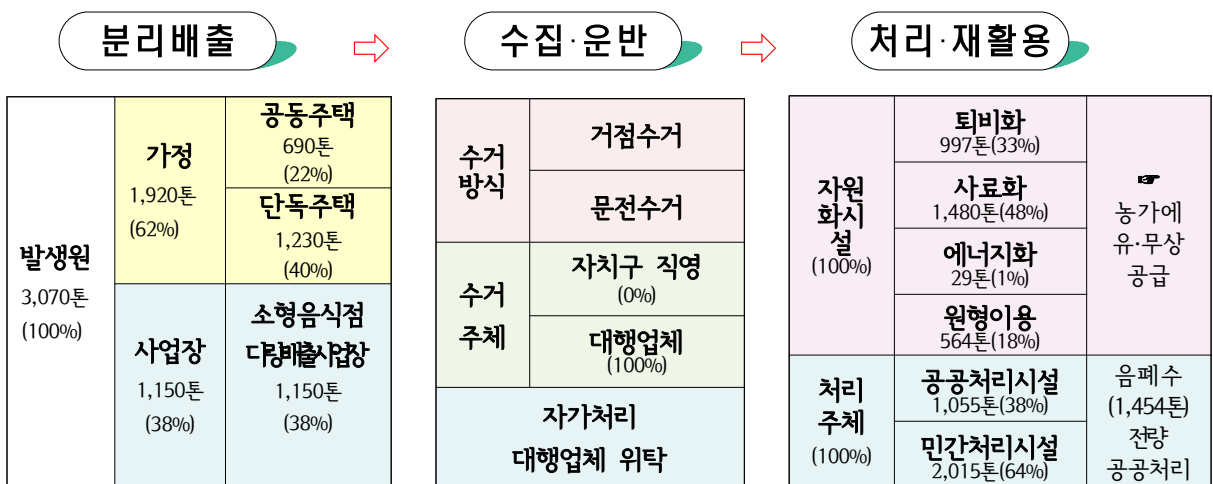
분리배출 ⇨ 수집·운반 ⇨ 처리·재활용

| 발생원 3,070톤 (100%) | 가정 1,920톤 (62%) | 공동주택 690톤 (22%) |
|---|---|---|
| | | 단독주택 1,230톤 (40%) |
| | 사업장 1,150톤 (38%) | 소형음식점 다량배출사업장 1,150톤 (38%) |

| 수거 방식 | 거점수거 |
|---|---|
| | 문전수거 |
| 수거 주체 | 자치구 직영 (0%) |
| | 대행업체 (100%) |
| 자가처리 대행업체 위탁 | |

| 자원화시설 (100%) | 퇴비화 997톤(33%) | ☞ 농가에 유·무상 공급 |
|---|---|---|
| | 사료화 1,480톤(48%) | |
| | 에너지화 29톤(1%) | |
| | 원형이용 564톤(18%) | |
| 처리 주체 (100%) | 공공처리시설 1,055톤(38%) | 음폐수 (1,454톤) 전량 공공처리 |
| | 민간처리시설 2,015톤(64%) | |